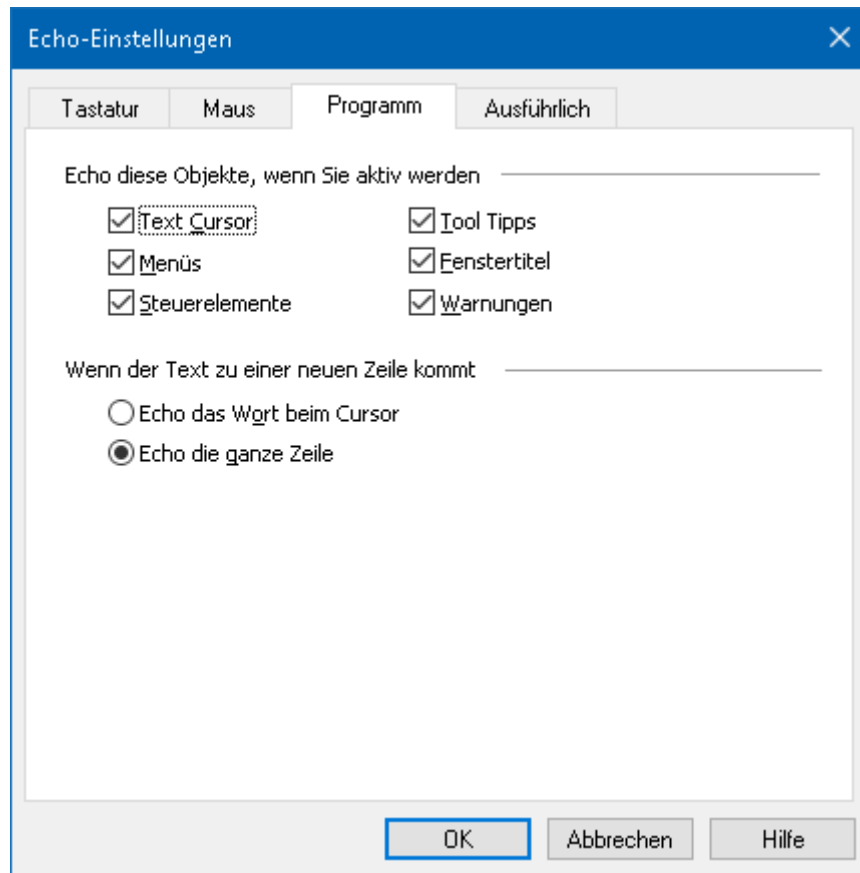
Echo-Einstellungen

Tastatur
Maus
Programm
Ausführlich

Echo diese Objekte, wenn Sie aktiv werden

Text Cursor
Tool Tipps
Menüs
Fenstertitel
Steuerelemente
Warnungen

Wenn der Text zu einer neuen Zeile kommt

Echo das Wort beim Cursor
Echo die ganze Zeile

OK
Abbrechen
Hilfe